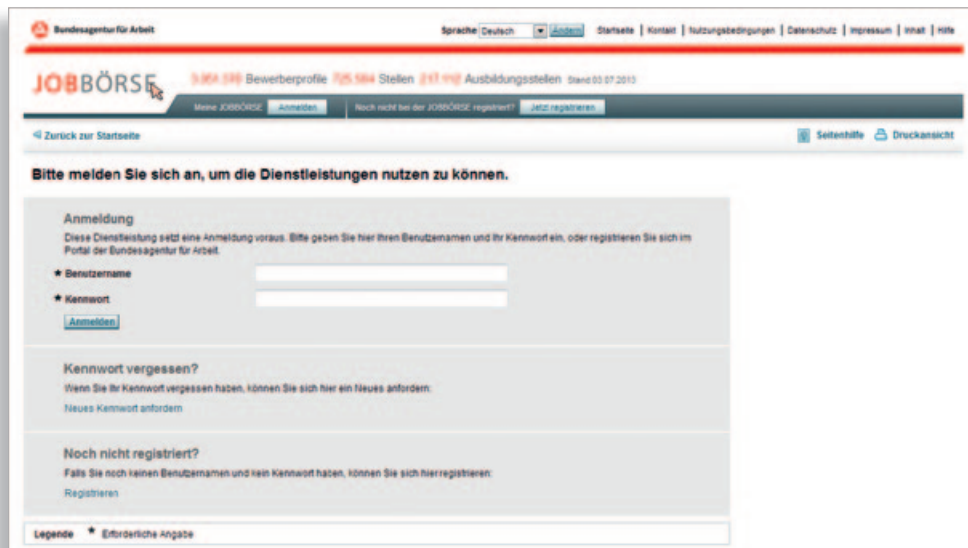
Bundesagentur für Arbeit

Sprache Deutsch Ändern Startseite | Kontakt | Nutzungsbedingungen | Datenschutz | Impressum | Inhalt | Hilfe

JOBBÖRSE 3.951.570 Bewerberprofile 725.584 Stellen 217.110 Ausbildungsstellen Stand 03.07.2013

Meine JOBBÖRSE Anmelden Noch nicht bei der JOBBÖRSE registriert? Jetzt registrieren

Zurück zur Startseite

Seitenhilfe Druckansicht

Bitte melden Sie sich an, um die Dienstleistungen nutzen zu können.

Anmeldung

Diese Dienstleistung setzt eine Anmeldung voraus. Bitte geben Sie hier Ihren Benutzernamen und Ihr Kennwort ein, oder registrieren Sie sich im Portal der Bundesagentur für Arbeit.

* Benutzername

* Kennwort

Anmelden

Kennwort vergessen?

Wenn Sie Ihr Kennwort vergessen haben, können Sie sich hier ein Neues anfordern.

Neues Kennwort anfordern

Noch nicht registriert?

Falls Sie noch keinen Benutzernamen und kein Kennwort haben, können Sie sich hier registrieren:

Registrieren

Legende * Erforderliche Angabe